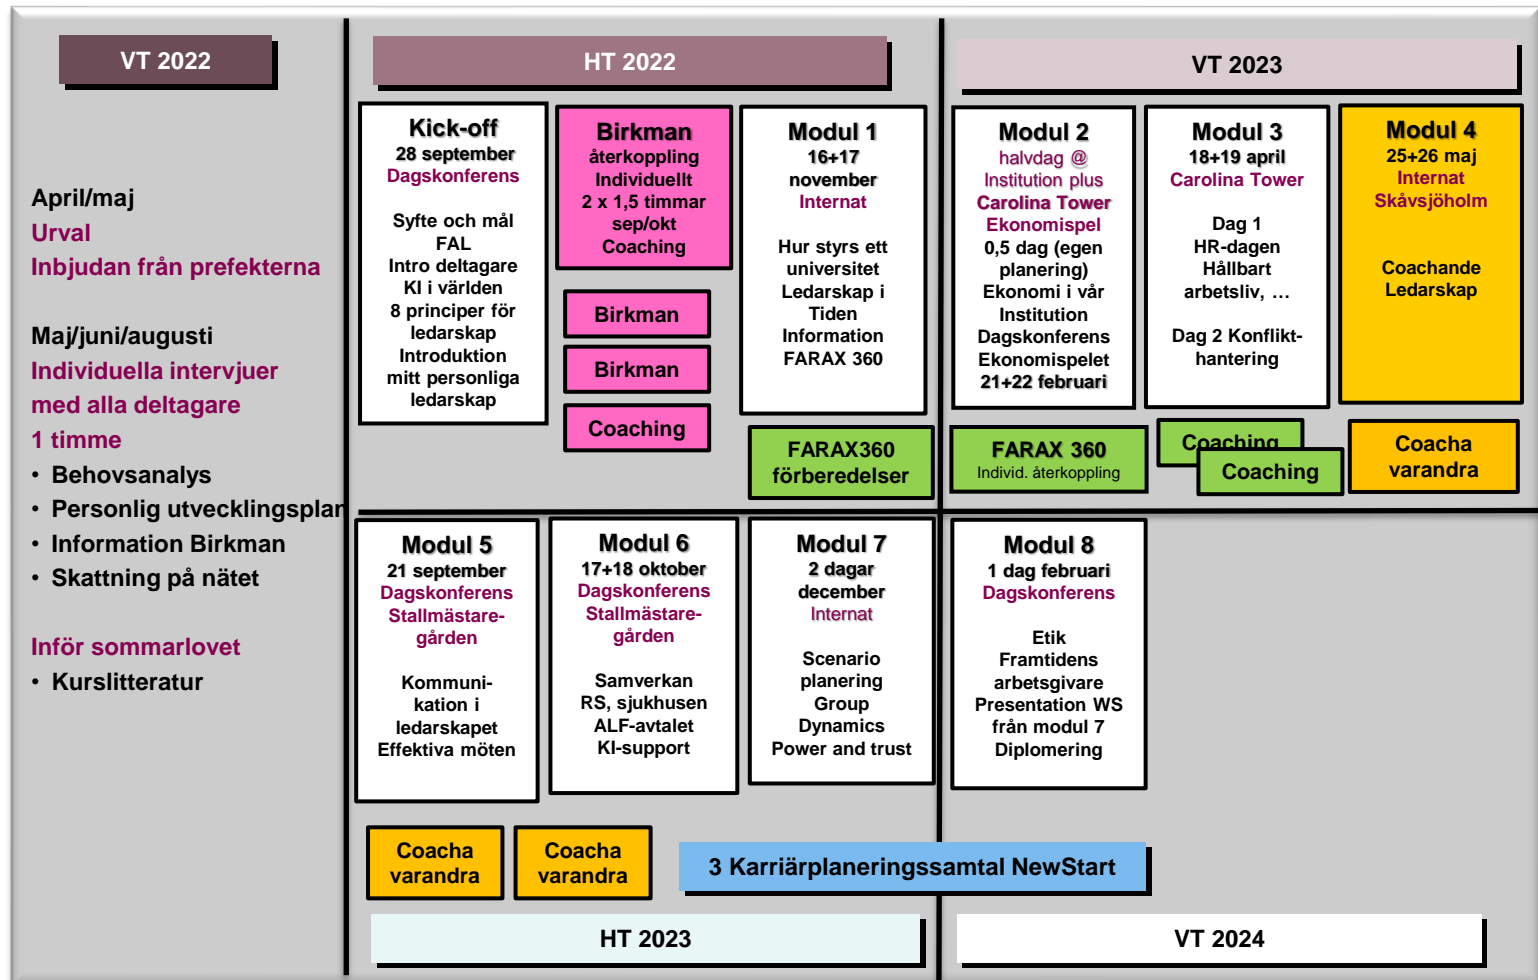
VT 2022

April/maj
Urval
Inbjudan från prefekterna

Maj/juni/augusti
Individuella intervjuer med alla deltagare
1 timme
• Behovsanalys
• Personlig utvecklingsplan
• Information Birkman
• Skattning på nätet

Inför sommarlovet
• Kurslitteratur

HT 2022

Kick-off
28 september
Dagskonferens

Syfte och mål
FAL
Intro deltagare
KI i världen
8 principer för ledarskap
Introduktion mitt personliga ledarskap

Birkman
återkoppling
Individuellt
2 x 1,5 timmar
sep/okt
Coaching

Birkman

Birkman

Coaching

Modul 1
16+17 november
Internat

Hur styrs ett universitet
Ledarskap i Tiden
Information
FARAX 360

FARAX360 förberedelser

VT 2023

Modul 2
halvdag @ Institution plus
Carolina Tower
Ekonomispel
0,5 dag (egen planering)
Ekonomi i vår Institution
Dagskonferens
Ekonomispelet
21+22 februari

FARAX 360
Individ. återkoppling

Modul 3
18+19 april
Carolina Tower

Dag 1
HR-dagen
Hållbart arbetsliv, …

Dag 2 Konflikthantering

Coaching

Coaching

Modul 4
25+26 maj
Internat
Skåvsjöholm

Coachande Ledarskap

Coacha varandra

Modul 5
21 september
Dagskonferens
Stallmästaregården

Kommunikation i ledarskapet
Effektiva möten

Modul 6
17+18 oktober
Dagskonferens
Stallmästaregården

Samverkan
RS, sjukhusen
ALF-avtalet
KI-support

Modul 7
2 dagar
december
Internat

Scenario planering
Group Dynamics
Power and trust

Modul 8
1 dag februari
Dagskonferens

Etik
Framtidens arbetsgivare
Presentation WS från modul 7
Diplomering

Coacha varandra

Coacha varandra

3 Karriärplaneringssamtal NewStart

HT 2023

VT 2024